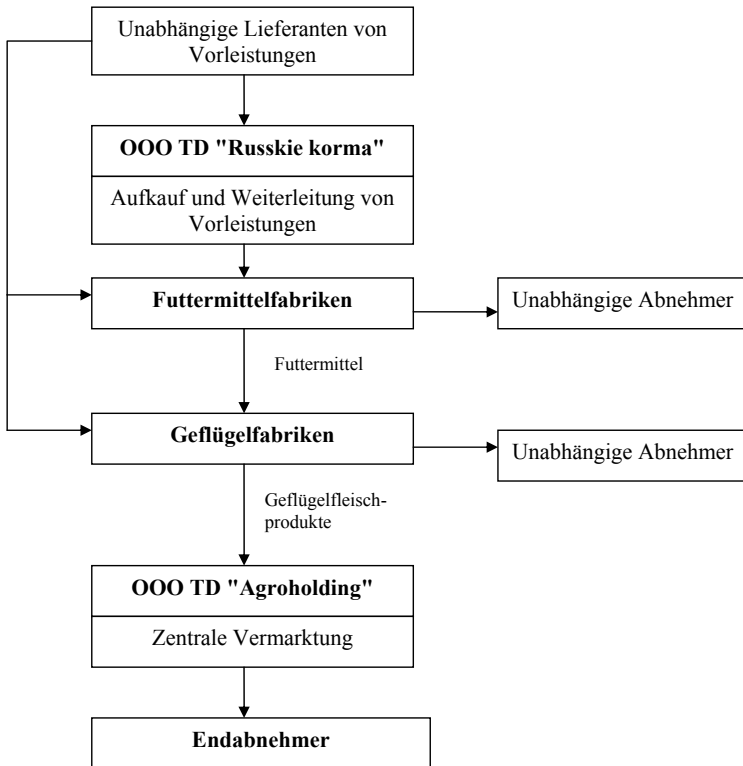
Unabhängige Lieferanten von Vorleistungen

OOO TD "Russkie korma"

Aufkauf und Weiterleitung von Vorleistungen

Futtermittelfabriken

Unabhängige Abnehmer

Futtermittel

Geflügelfabriken

Unabhängige Abnehmer

Geflügelfleischprodukte

OOO TD "Agroholding"

Zentrale Vermarktung

Endabnehmer